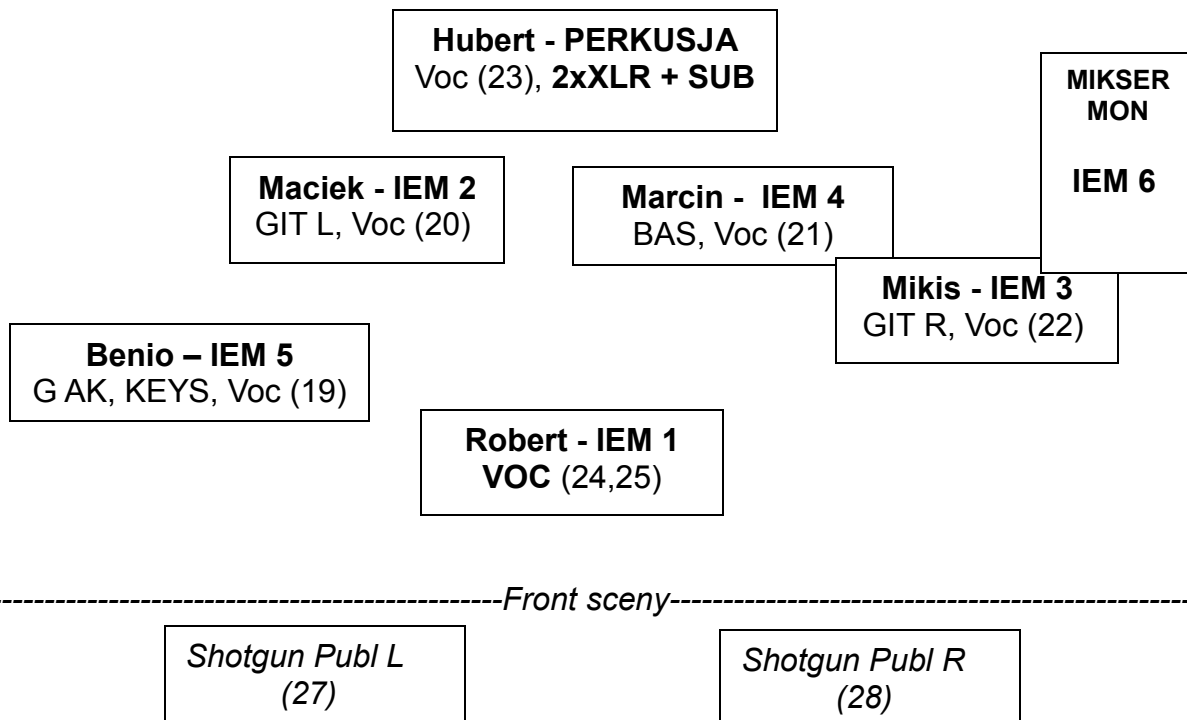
Hubert - PERKUSJA
Voc (23), 2xXLR + SUB

MIKSER MON

IEM 6

Maciek - IEM 2
GIT L, Voc (20)

Marcin - IEM 4
BAS, Voc (21)

Mikis - IEM 3
GIT R, Voc (22)

Benio – IEM 5
G AK, KEYS, Voc (19)

Robert - IEM 1
VOC (24,25)

------------------------------------------------Front sceny------------------------------------------------

Shotgun Publ L
(27)

Shotgun Publ R
(28)